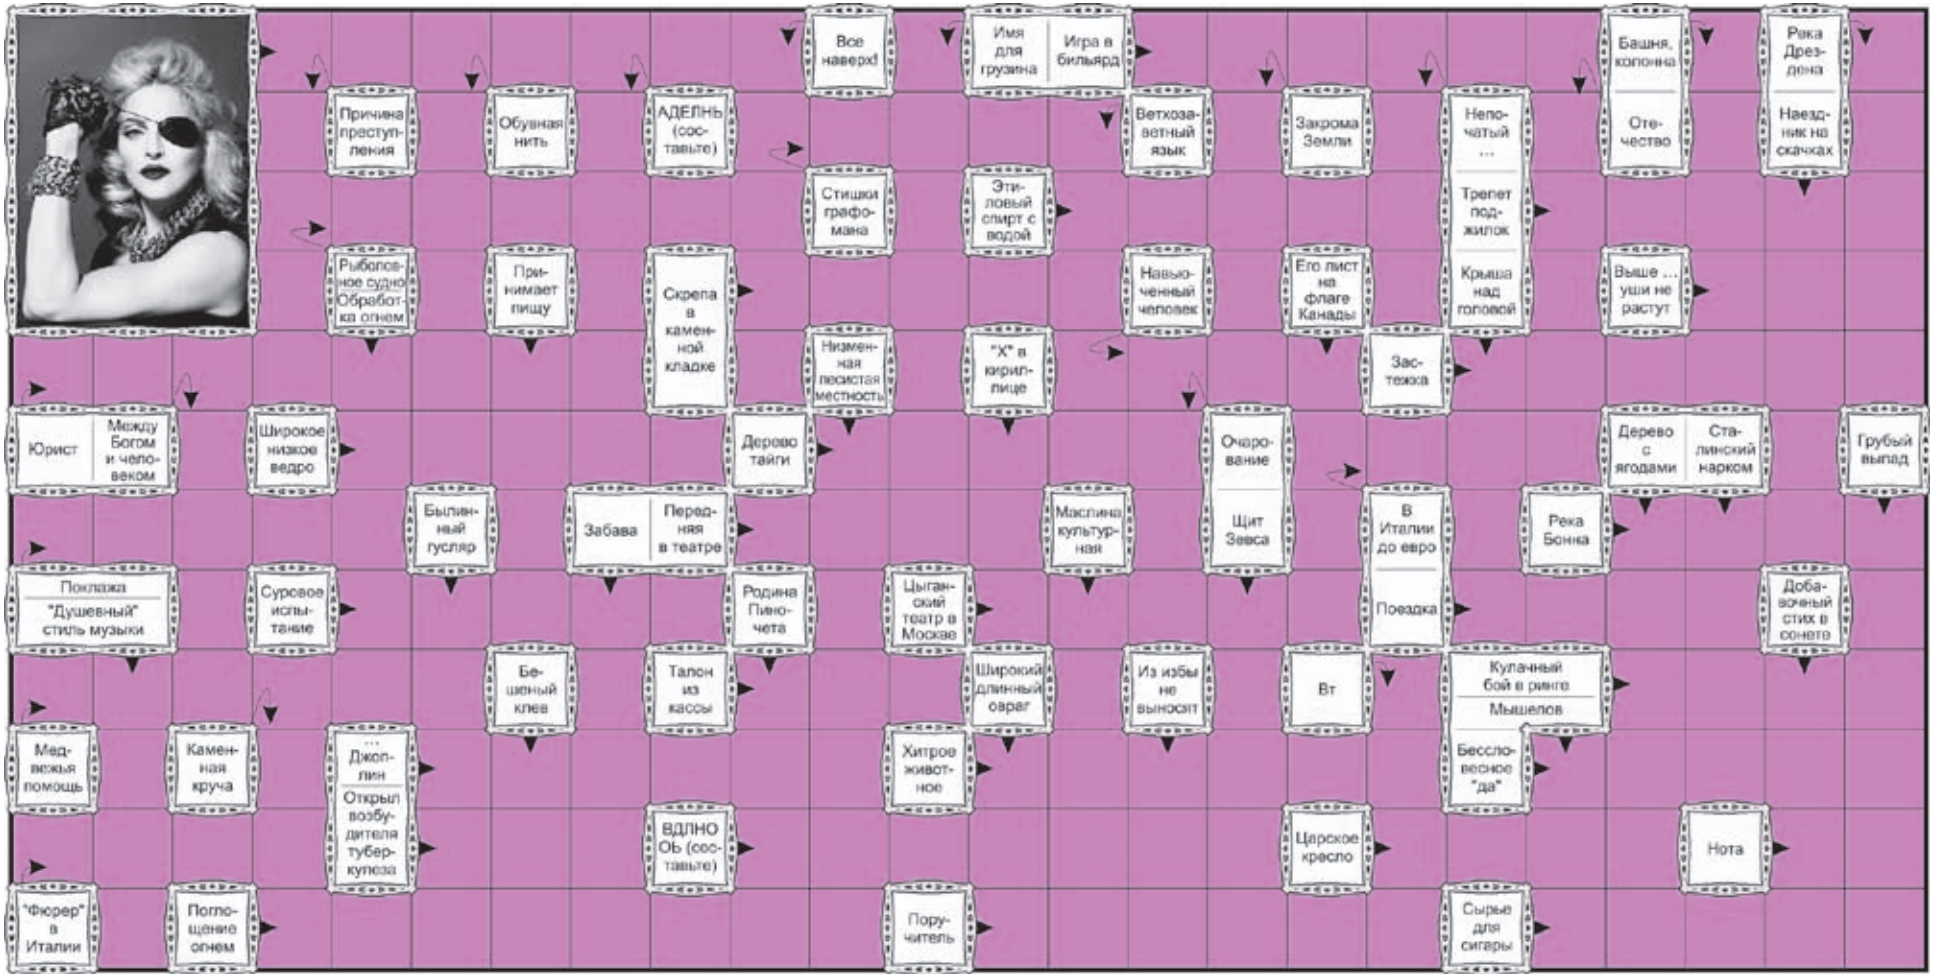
Все наверх!

Имя для грузина

Игра в бильярд

Башня, колонна

Река Дрездена

Причина преступления

Обувная нить

АДЕЛЬНЬ (составьте)

Ветхозаветный язык

Закрома Земли

Непочатый ...

Отечество

Наездник на скачках

Стишки графомана

Этиловый спирт с водой

Трепет поджилок

Рыболовное судно

Обработка огнем

Принимает пищу

Скрепа в каменной кладке

Навьюченный человек

Его лист на флаге Канады

Крыша над головой

Выше ... уши не растут

Низменная песистая местность

"Х" в кириллице

Застежка

Юрист

Между Богом и человеком

Широкое низкое ведро

Дерево тайги

Очарование

Дерево с ягодами

Сталинский нарком

Грубый выпад

Былинный гусляр

Забава

Передняя в театре

Маслина культурная

Щит Зевса

В Италии до евро

Река Бонна

Поклажа

"Душевный" стиль музыки

Суровое испытание

Родина Пиночета

Цыганский театр в Москве

Поездка

Добавочный стих в сонете

Бешеный клев

Талон из кассы

Широкий длинный овраг

Из избы не выносят

Вт

Кулачный бой в ринге

Мышелов

Медвежья помощь

Каменная круча

... Джоплин

Открыл возбудителя туберкулеза

Хитрое животное

Бессловесное "да"

ВДЛНООЬ (составьте)

Царское кресло

Нота

"Фюрер" в Италии

Поглощение огнем

Поручитель

Сырые для сигары